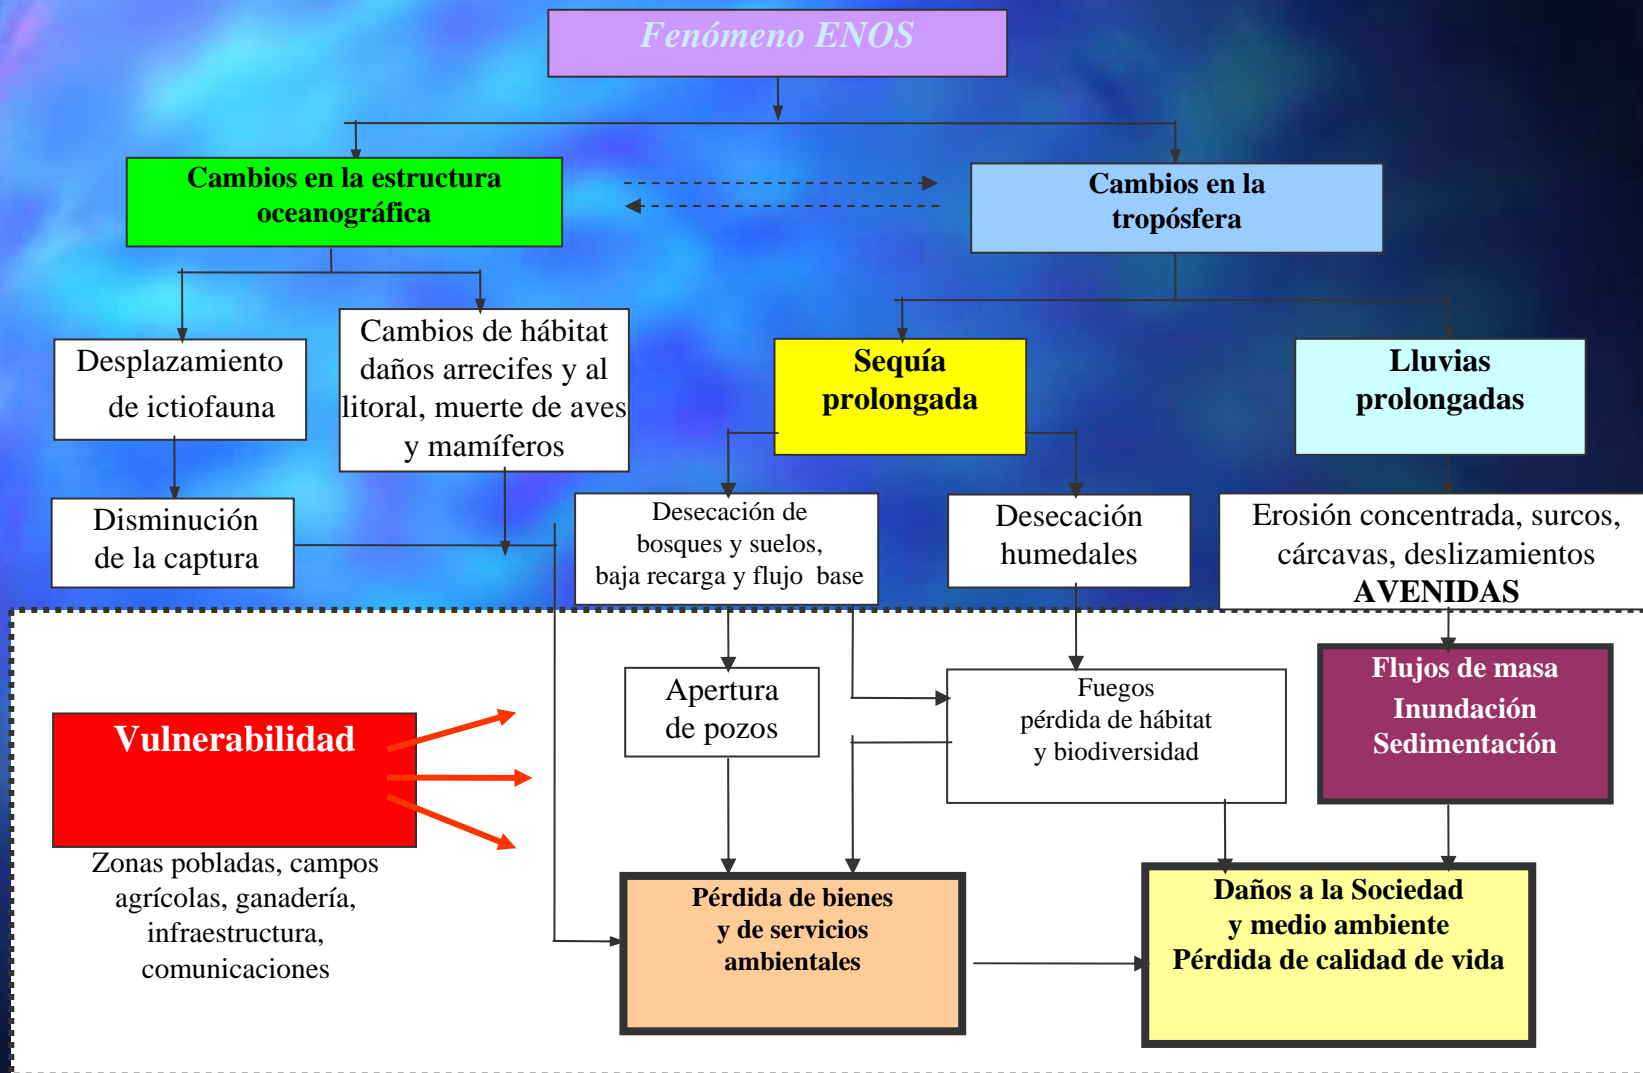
Fenómeno ENOS

Cambios en la estructura oceanográfica

Cambios en la tropósfera

Desplazamiento de ictiofauna

Cambios de hábitat daños arrecifes y al litoral, muerte de aves y mamíferos

Sequía prolongada

Lluvias prolongadas

Disminución de la captura

Desecación de bosques y suelos, baja recarga y flujo base

Desecación humedales

Erosión concentrada, surcos, cárcavas, deslizamientos AVENIDAS

Apertura de pozos

Fuegos pérdida de hábitat y biodiversidad

Flujos de masa Inundación Sedimentación

Vulnerabilidad

Zonas pobladas, campos agrícolas, ganadería, infraestructura, comunicaciones

Pérdida de bienes y de servicios ambientales

Daños a la Sociedad y medio ambiente Pérdida de calidad de vida